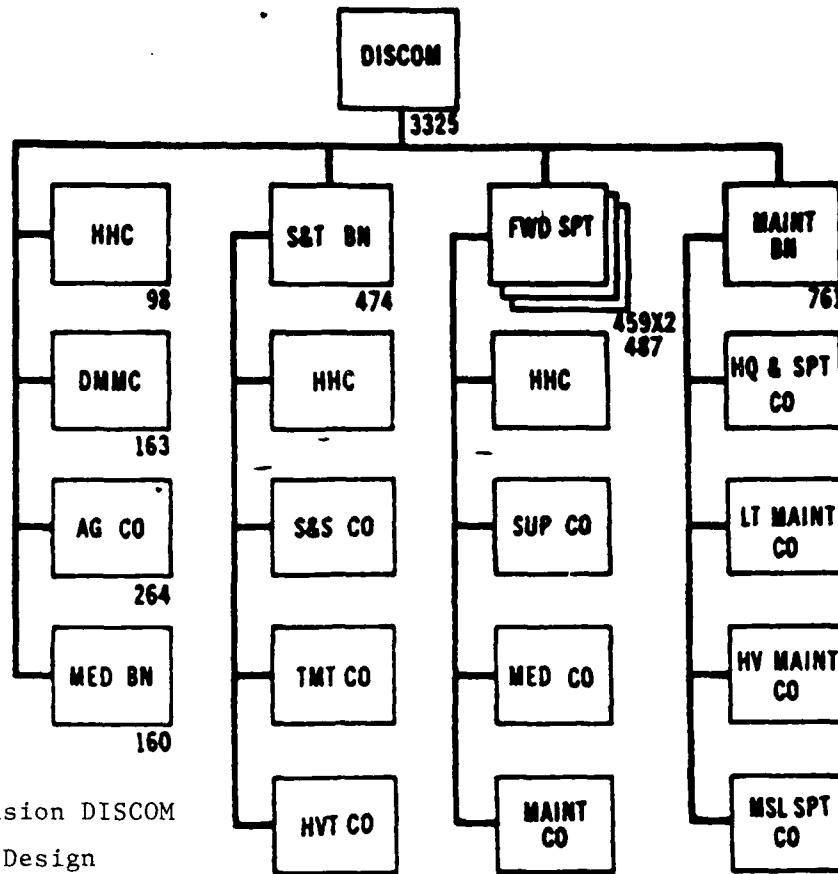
DISCOM
3325

HHC
98

DMMC
163

AG CO
264

MED BN
160

S&T BN
474

HHC

S&S CO

TMT CO

HVT CO

FWD SPT
459X2
487

HHC

SUP CO

MED CO

MAINT CO

MAINT BN
76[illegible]

HQ & SPT CO

LT MAINT CO

HV MAINT CO

MSL SPT CO

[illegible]sion DISCOM
Design